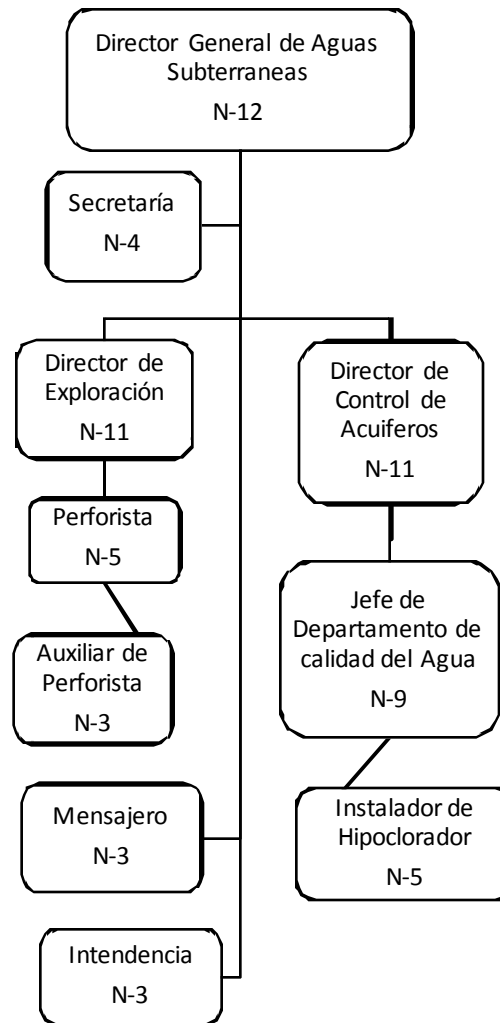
Director General de Aguas Subterraneas
N-12

Secretaría
N-4

Director de Exploración
N-11

Director de Control de Acuiferos
N-11

Perforista
N-5

Auxiliar de Perforista
N-3

Jefe de Departamento de calidad del Agua
N-9

Instalador de Hipoclorador
N-5

Mensajero
N-3

Intendencia
N-3